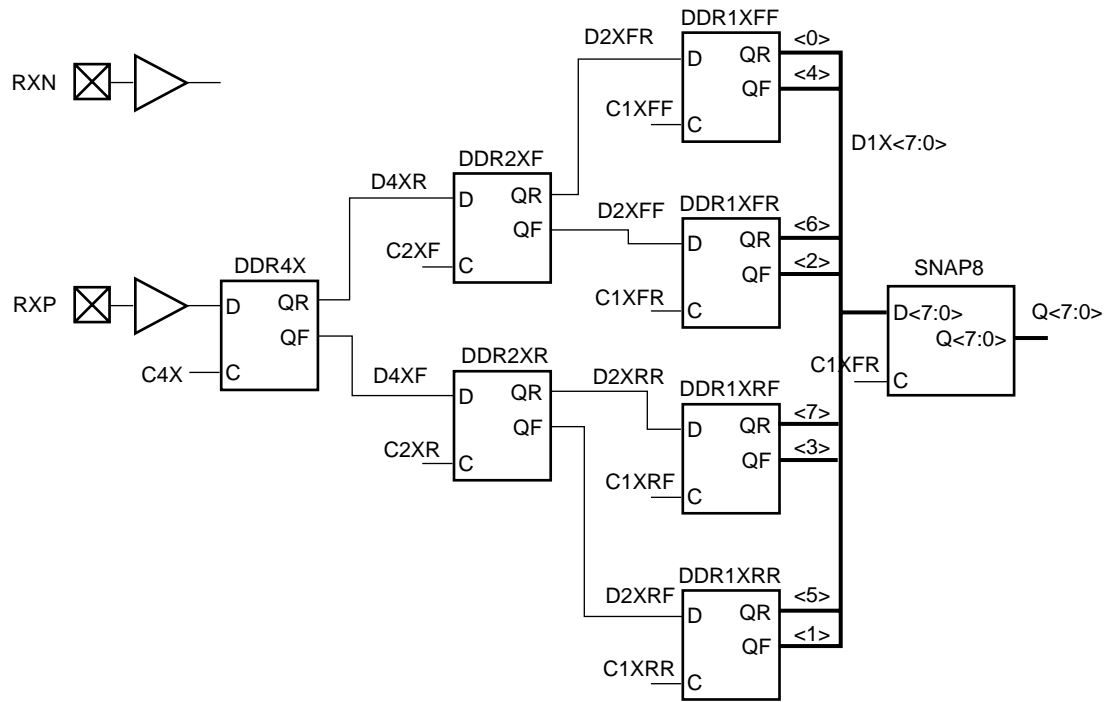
RXN

RXP

C4X

DDR4X
D
QR
QF
C

D4XR

D4XF

DDR2XF
D
QR
QF
C

C2XF

DDR2XR
D
QR
QF
C

C2XR

D2XFR

D2XFF

D2XRR

D2XRF

DDR1XFF
D
QR
QF
C

C1XFF

<0>
<4>

D1X<7:0>

DDR1XFR
D
QR
QF
C

C1XFR

<6>
<2>

DDR1XRF
D
QR
QF
C

C1XRF

<7>
<3>

DDR1XRR
D
QR
QF
C

C1XRR

<5>
<1>

SNAP8
D<7:0>
Q<7:0>
C

C1XFR

Q<7:0>